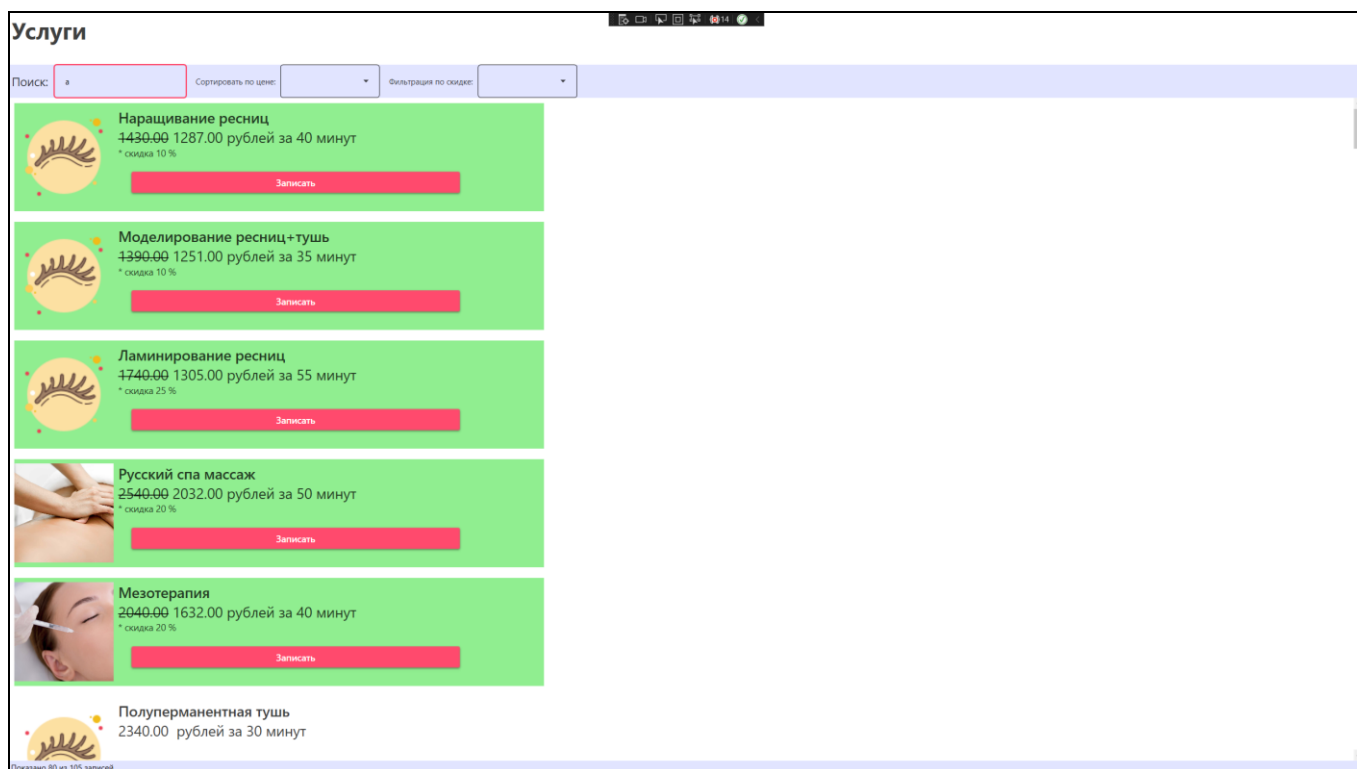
Услуги

Поиск: а

Сортировать по цене:

Фильтрация по скидке:

Наращивание ресниц
~~1430.00~~ 1287.00 рублей за 40 минут
* скидка 10 %
Записать

Моделирование ресниц+тушь
~~1390.00~~ 1251.00 рублей за 35 минут
* скидка 10 %
Записать

Ламинирование ресниц
~~1740.00~~ 1305.00 рублей за 55 минут
* скидка 25 %
Записать

Русский спа массаж
~~2540.00~~ 2032.00 рублей за 50 минут
* скидка 20 %
Записать

Мезотерапия
~~2040.00~~ 1632.00 рублей за 40 минут
* скидка 20 %
Записать

Полуперманентная тушь
2340.00 рублей за 30 минут

Показано 80 из 105 записей